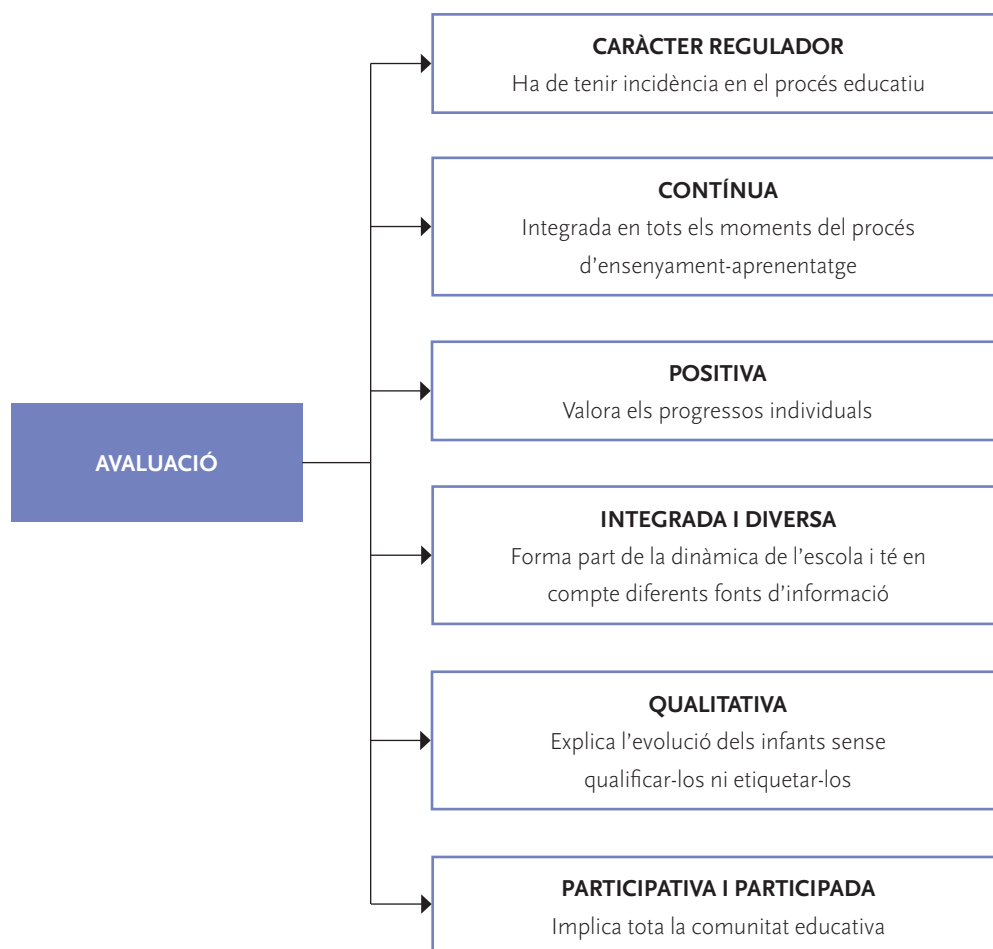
AVALUACIÓ

CARÀCTER REGULADOR
Ha de tenir incidència en el procés educatiu

CONTÍNUA
Integrada en tots els moments del procés d'ensenyament-aprenentatge

POSITIVA
Valora els progressos individuals

INTEGRADA I DIVERSA
Forma part de la dinàmica de l'escola i té en compte diferents fonts d'informació

QUALITATIVA
Explica l'evolució dels infants sense qualificar-los ni etiquetar-los

PARTICIPATIVA I PARTICIPADA
Implica tota la comunitat educativa